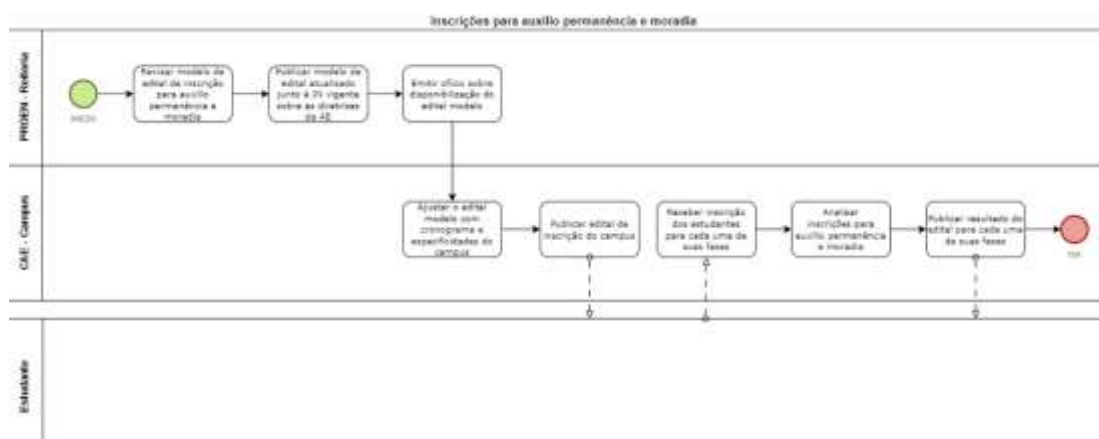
Inscrições para auxílio permanência e moradia

PROEN - Reitoria

INÍCIO

Revisar modelo de edital de inscrição para auxílio permanência e moradia

Publicar modelo de edital atualizado junto à IN vigente sobre as diretrizes da AE

Emitir ofício sobre disponibilização do edital modelo

CAE - Campus

Ajustar o edital modelo com cronograma e especificidades do campus

Publicar edital de inscrição do campus

Receber inscrição dos estudantes para cada uma de suas fases

Analisar inscrições para auxílio permanência e moradia

Publicar resultado do edital para cada uma de suas fases

FIM

Estudante